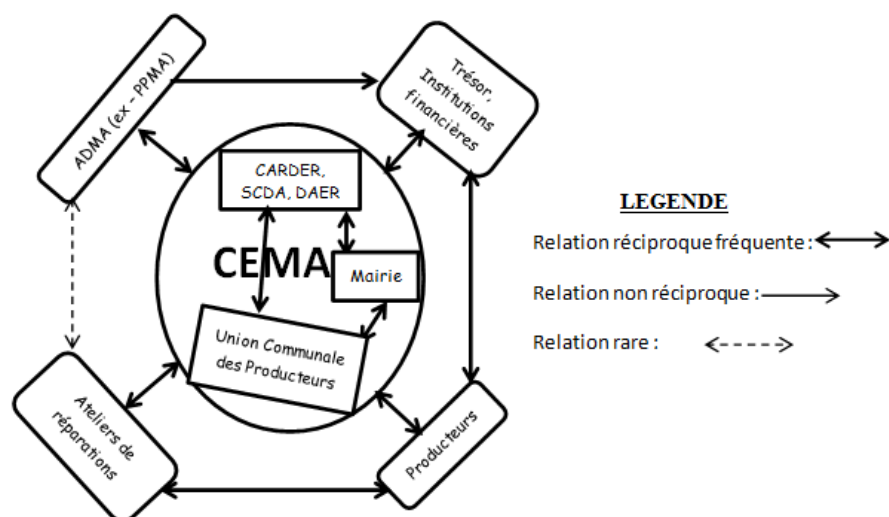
ADMA (ex-PPMA)

Trésor, Institutions financières

CARDER, SCDA, DAER

CEMA

Mairie

Union Communale des Producteurs

Ateliers de réparations

Producteurs

LEGENDE

Relation réciproque fréquente :

Relation non réciproque :

Relation rare :